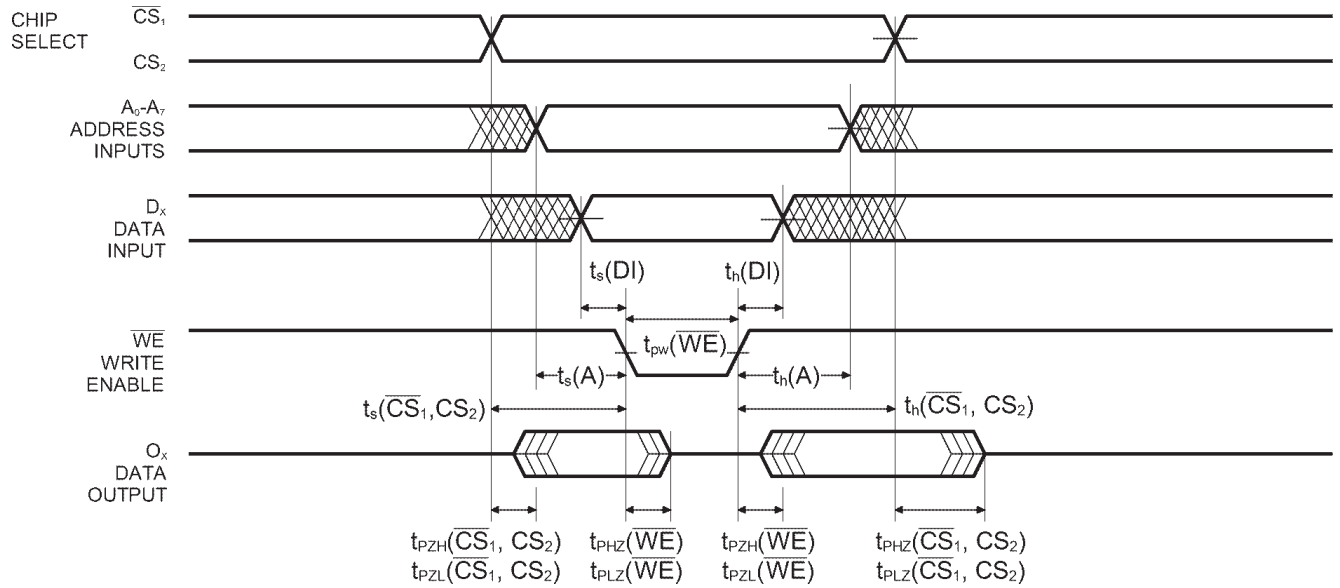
CHIP SELECT $\overline{CS}_1$ $CS_2$

$A_0$-$A_7$ ADDRESS INPUTS

$D_x$ DATA INPUT

$t_s(DI)$ $t_h(DI)$

$\overline{WE}$ WRITE ENABLE

$t_{pw}(\overline{WE})$

$t_s(A)$ $t_h(A)$

$t_s(\overline{CS}_1, CS_2)$ $t_h(\overline{CS}_1, CS_2)$

$O_x$ DATA OUTPUT

$t_{PZH}(\overline{CS}_1, CS_2)$
$t_{PZL}(\overline{CS}_1, CS_2)$

$t_{PHZ}(\overline{WE})$
$t_{PLZ}(\overline{WE})$

$t_{PZH}(\overline{WE})$
$t_{PZL}(\overline{WE})$

$t_{PHZ}(\overline{CS}_1, CS_2)$
$t_{PLZ}(\overline{CS}_1, CS_2)$